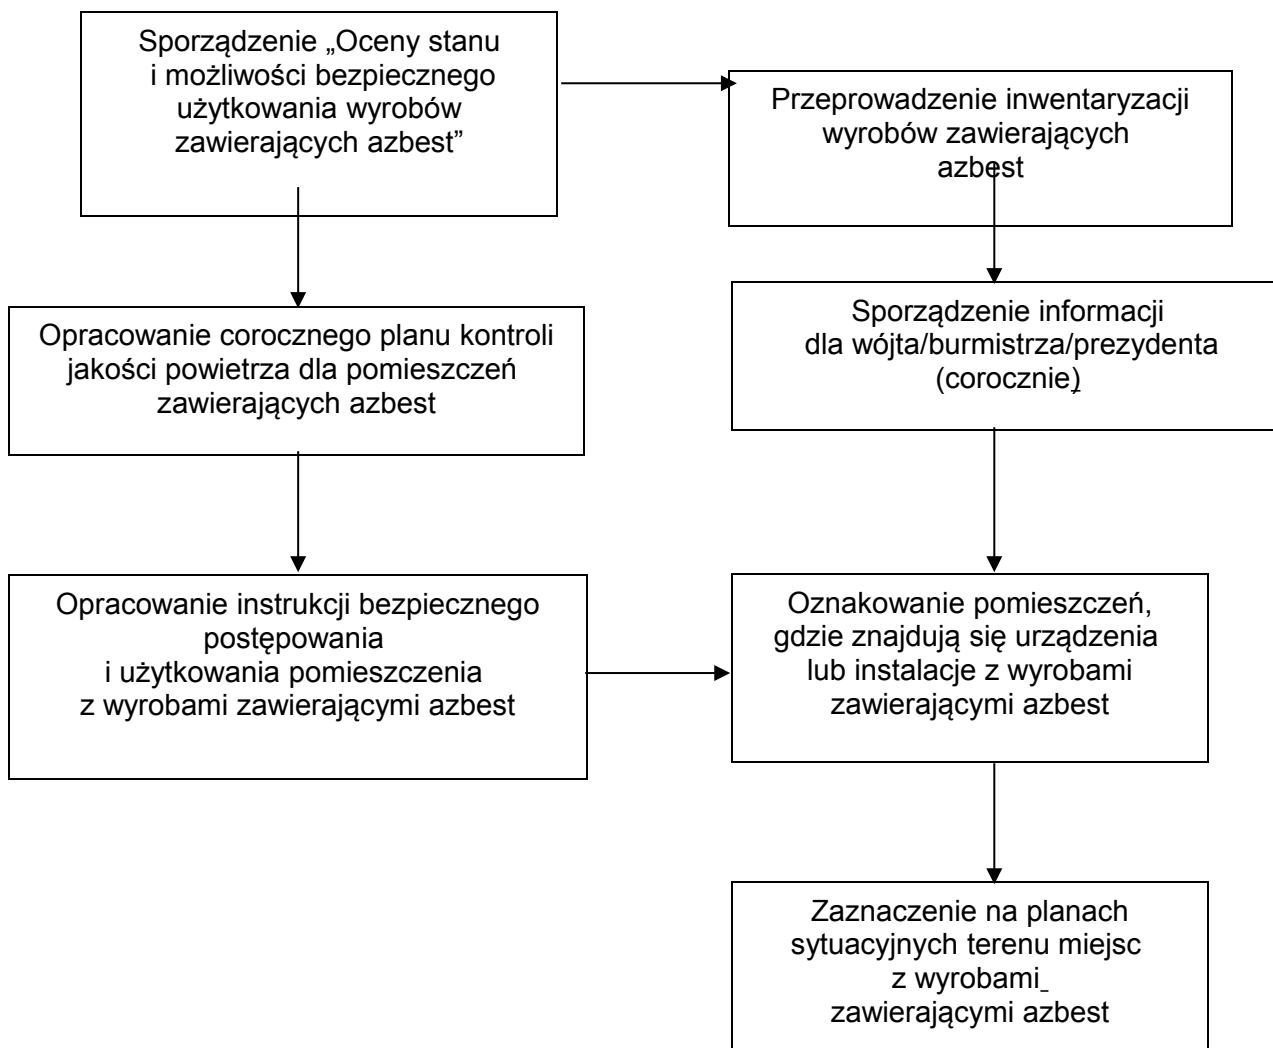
Sporządzenie „Oceny stanu i możliwości bezpiecznego użytkowania wyrobów zawierających azbest”

Przeprowadzenie inwentaryzacji wyrobów zawierających azbest

Opracowanie corocznego planu kontroli jakości powietrza dla pomieszczeń zawierających azbest

Sporządzenie informacji dla wójta/burmistrza/prezydenta (corocznie)

Opracowanie instrukcji bezpiecznego postępowania i użytkowania pomieszczenia z wyrobami zawierającymi azbest

Oznakowanie pomieszczeń, gdzie znajdują się urządzenia lub instalacje z wyrobami zawierającymi azbest

Zaznaczenie na planach sytuacyjnych terenu miejsc z wyrobami zawierającymi azbest